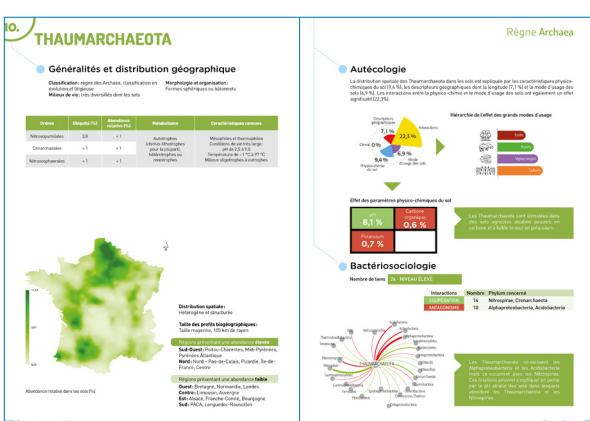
10. THAUMARCHAEOTA

Règne Archaea

Généralités et distribution géographique

Classification : règne des Archaea, classification en évolution et litigieuse
Milieux de vie : très diversifiés dont les sols

Morphologie et organisation : Formes sphériques ou bâtonnets

| Ordres | Ubiquité (%) | Abondance relative (%) | Métabolisme | Caractéristiques connues |
|---|---|---|---|---|
| Nitrosopumilales | 3,8 | < 1 | Autotrophes (chimio-lithotrophes pour la plupart), hétérotrophes ou mixotrophes | Mésophiles et thermophiles Conditions de vie très large : pH de 2,5 à 9,0 Température de −1 °C à 97 °C Milieux oligotrophes à eutrophes |
| Cenarchaeales | < 1 | < 1 | | |
| Nitrososphaerales | < 1 | < 1 | | |

Abondance relative dans les sols (%)

Distribution spatiale :
Hétérogène et dénudatiire

Taille des profils biogéographiques :
Taille moyenne, 105 km de rayon

Régions présentant une abondance élevée
Sud-Ouest : Poitou-Charentes, Midi-Pyrénées, Pyrénées Atlantique
Nord : Nord – Pas-de-Calais, Picardie, Île-de-France, Centre

Régions présentant une abondance faible
Ouest : Bretagne, Normandie, Landes
Centre : Limousin, Auvergne
Est : Alsace, Franche-Comté, Bourgogne
Sud : PACA, Languedoc-Roussillon

Autécologie

La distribution spatiale des Thaumarchaeota dans les sols est expliquée par les caractéristiques physico-chimiques du sol (9,4 %), les descripteurs géographiques dont la longitude (7,1 %) et le mode d'usage des sols (6,9 %). Les interactions entre la physico-chimie et le mode d'usage des sols sont également un effet significatif (22,3 %).

Descripteurs géographiques
7,1 %
22,3 %
Interactions
Climat 0 %
0 %
6,9 %
9,4 %
Mode d'usage des sols
Physico-chimie du sol

Hiérarchie de l'effet des grands modes d'usage
Forêts
Prairies
Vignes/vergers
Cultures

Effet des paramètres physico-chimiques du sol

| pH 8,1 % | Carbone organique 0,6 % |
|---|---|
| Potassium 0,7 % | |

Les Thaumarchaeota sont stimulées dans des sols agricoles alcalins pauvres en carbone et à faible teneur en potassium.

Bactériosociologie

Nombre de liens : 24 – NIVEAU ÉLEVÉ

| Interactions | Nombres | Phylum concerné |
|---|---|---|
| COOPÉRATION | 14 | Nitrospirae, Crenarchaeota |
| ANTAGONISME | 10 | Alphaproteobacteria, Acidobacteria |

THAUMARCHAEOTA

Les Thaumarchaeota co-excluent les Alphaproteobacteria et les Acidobacteria mais co-occurrent avec les Nitrospirae. Ces relations peuvent s'expliquer en partie par le pH alcalin des sols dans lesquels abondent les Thaumarchaeota et les Nitrospirae.